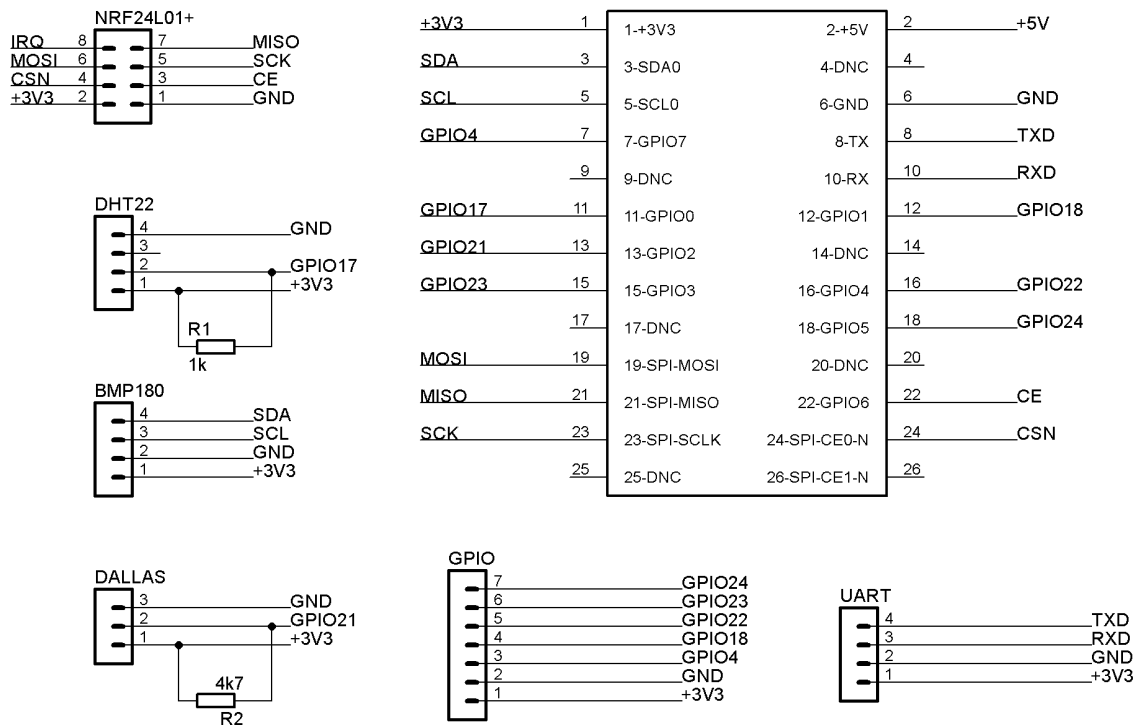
NRF24L01+

IRQ 8 7 MISO
MOSI 6 5 SCK
CSN 4 3 CE
+3V3 2 1 GND

DHT22
4 GND
3
2 GPIO17
1 +3V3
R1
1k

BMP180
4 SDA
3 SCL
2 GND
1 +3V3

DALLAS
3 GND
2 GPIO21
1 +3V3
4k7
R2

| | | | | | |
|---|---|---|---|---|---|
| +3V3 | 1 | 1-+3V3 | 2-+5V | 2 | +5V |
| SDA | 3 | 3-SDA0 | 4-DNC | 4 | |
| SCL | 5 | 5-SCL0 | 6-GND | 6 | GND |
| GPIO4 | 7 | 7-GPIO7 | 8-TX | 8 | TXD |
| | 9 | 9-DNC | 10-RX | 10 | RXD |
| GPIO17 | 11 | 11-GPIO0 | 12-GPIO1 | 12 | GPIO18 |
| GPIO21 | 13 | 13-GPIO2 | 14-DNC | 14 | |
| GPIO23 | 15 | 15-GPIO3 | 16-GPIO4 | 16 | GPIO22 |
| | 17 | 17-DNC | 18-GPIO5 | 18 | GPIO24 |
| MOSI | 19 | 19-SPI-MOSI | 20-DNC | 20 | |
| MISO | 21 | 21-SPI-MISO | 22-GPIO6 | 22 | CE |
| SCK | 23 | 23-SPI-SCLK | 24-SPI-CE0-N | 24 | CSN |
| | 25 | 25-DNC | 26-SPI-CE1-N | 26 | |

GPIO
7 GPIO24
6 GPIO23
5 GPIO22
4 GPIO18
3 GPIO4
2 GND
1 +3V3

UART
4 TXD
3 RXD
2 GND
1 +3V3